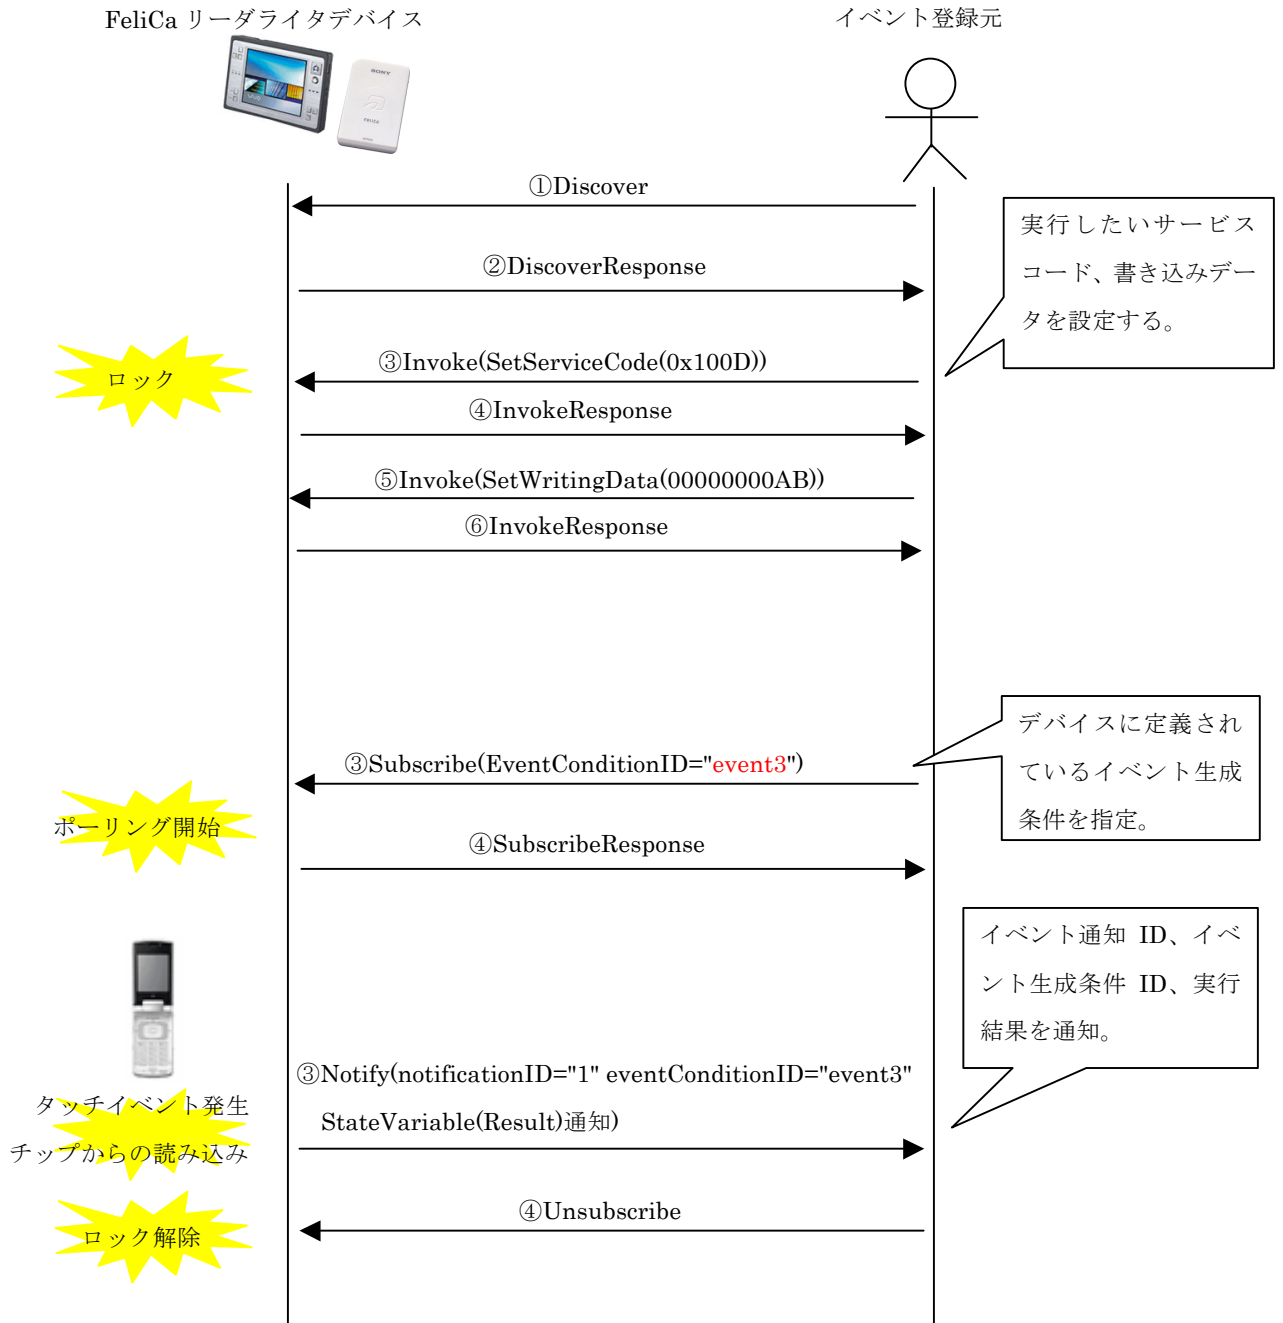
FeliCa リーダライタデバイス

イベント登録元

①Discover

実行したいサービスコード、書き込みデータを設定する。

②DiscoverResponse

ロック

③Invoke(SetServiceCode(0x100D))

④InvokeResponse

⑤Invoke(SetWritingData(00000000AB))

⑥InvokeResponse

デバイスに定義されているイベント生成条件を指定。

③Subscribe(EventConditionID="event3")

ポーリング開始

④SubscribeResponse

イベント通知 ID、イベント生成条件 ID、実行結果を通知。

③Notify(notificationID="1" eventConditionID="event3" StateVariable(Result)通知)

タッチイベント発生
チップからの読み込み

④Unsubscribe

ロック解除